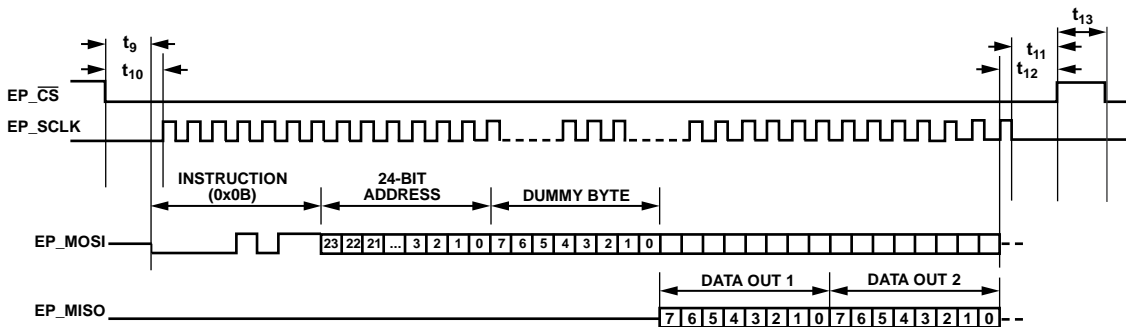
$t_9$
$t_{10}$
$t_{13}$
$t_{11}$
$t_{12}$

EP_$\overline{CS}$
EP_SCLK

INSTRUCTION (0x0B)
24-BIT ADDRESS
DUMMY BYTE

EP_MOSI
23 22 21 ... 3 2 1 0 7 6 5 4 3 2 1 0

DATA OUT 1
DATA OUT 2

EP_MISO
7 6 5 4 3 2 1 0 7 6 5 4 3 2 1 0